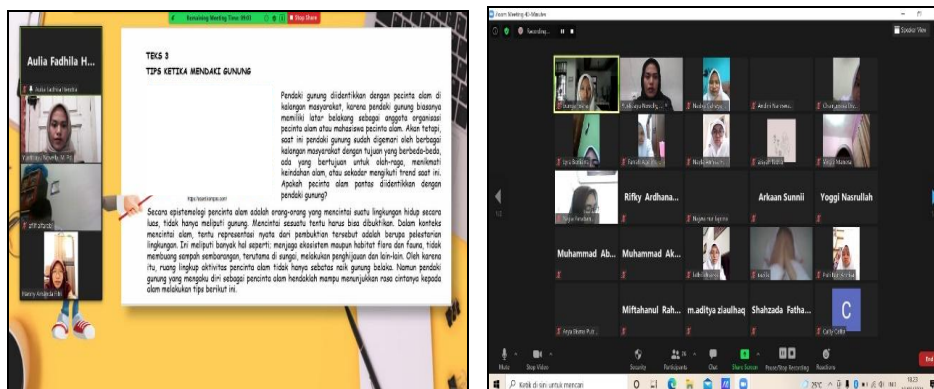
Remaining Meeting Time: 09:01

Stop Share

Aulia Fadhila H...

Aulia Fadhila Harahap

Yulmiati Noverly, M.Pd

Hanny Anggraini

TEKS 3

TIPS KETIKA MENDAKI GUNUNG

Pendaki gunung diidentikkan dengan pecinta alam di kalangan masyarakat, karena pendaki gunung biasanya memiliki latar belakang sebagai anggota organisasi pecinta alam atau mahasiswa pecinta alam. Akan tetapi, saat ini pendaki gunung sudah digemari oleh berbagai kalangan masyarakat dengan tujuan yang berbeda-beda, ada yang bertujuan untuk olah-raga, menikmati keindahan alam, atau sekadar mengikuti trend saat ini. Apakah pecinta alam pantas diidentikkan dengan pendaki gunung?

https://asenkompas.com

Secara epistemologi pencinta alam adalah orang-orang yang mencintai suatu lingkungan hidup secara luas, tidak hanya meliputi gunung. Mencintai sesuatu tentu harus bisa dibuktikan. Dalam konteks mencintai alam, tentu representasi nyata dari pembuktian tersebut adalah berupa pelestarian lingkungan. Ini meliputi banyak hal seperti: menjaga ekosistem maupun habitat flora dan fauna, tidak membuang sampah sembarangan, terutama di gunung, melakukan penghijauan dan lain-lain. Oleh karena itu, ruang lingkup aktivitas pencinta alam tidak hanya sebatas naik gunung belaka. Namun pendaki gunung yang mengaku diri sebagai pencinta alam hendaklah mampu menunjukkan rasa cintanya kepada alam melakukan tips berikut ini.

Zoom Meeting 40-Minutes

Recording...

Speaker View

Rifky Ardhana...

Arkaan Sunnii

Yoggi Nasrullah

Muhammad Ab...

Muhammad Ak...

Miftahanul Rah...

m.aditya ziaulhaq

Shahzada Fatha...

C

Mute

Stop Video

Security

Participants

Chat

Share Screen

Pause/Stop Recording

Reactions

End

Ketik di sini untuk mencari

25°C